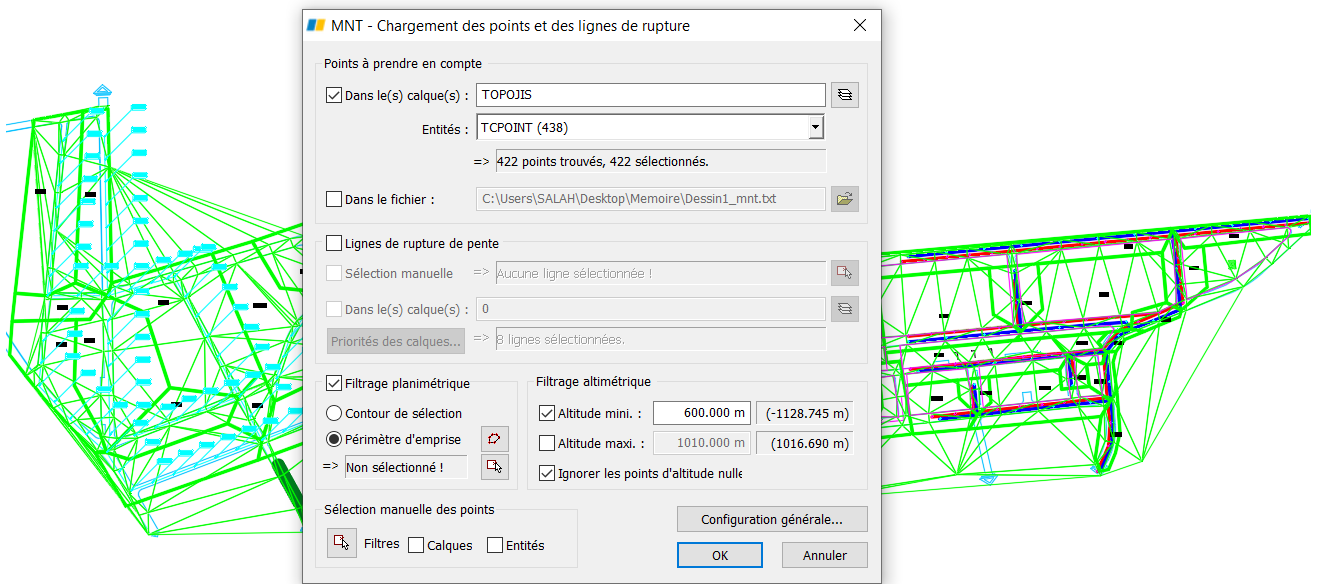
MNT - Chargement des points et des lignes de rupture

Points à prendre en compte

Dans le(s) calque(s) : TOPOJIS

Entités : TCPOINT (438)

=> 422 points trouvés, 422 sélectionnés.

Dans le fichier : C:\Users\SALAH\Desktop\Memoire\Dessin1_mnt.txt

Lignes de rupture de pente

Sélection manuelle => Aucune ligne sélectionnée !

Dans le(s) calque(s) : 0

Priorités des calques... => 8 lignes sélectionnées.

Filtrage planimétrique

Contour de sélection

Périmètre d'emprise

=> Non sélectionné !

Filtrage altimétrique

Altitude mini. : 600.000 m (-1128.745 m)

Altitude maxi. : 1010.000 m (1016.690 m)

Ignorer les points d'altitude nulle

Sélection manuelle des points

Filtres Calques Entités

Configuration générale...

OK

Annuler